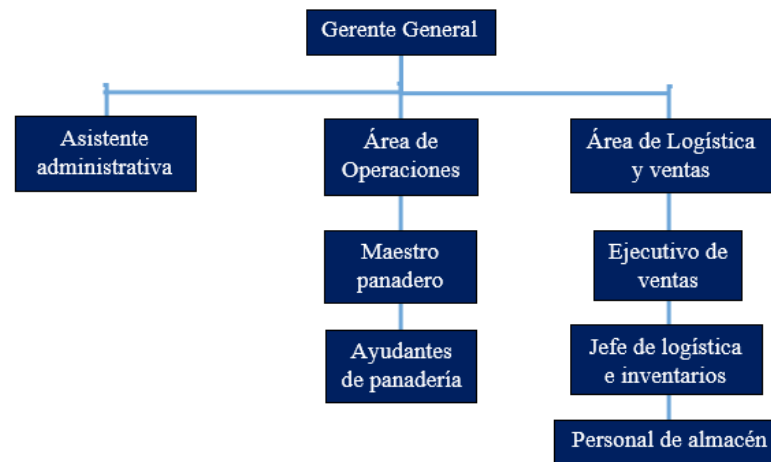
Gerente General

Asistente administrativa

Área de Operaciones

Maestro panadero

Ayudantes de panadería

Área de Logística y ventas

Ejecutivo de ventas

Jefe de logística e inventarios

Personal de almacén